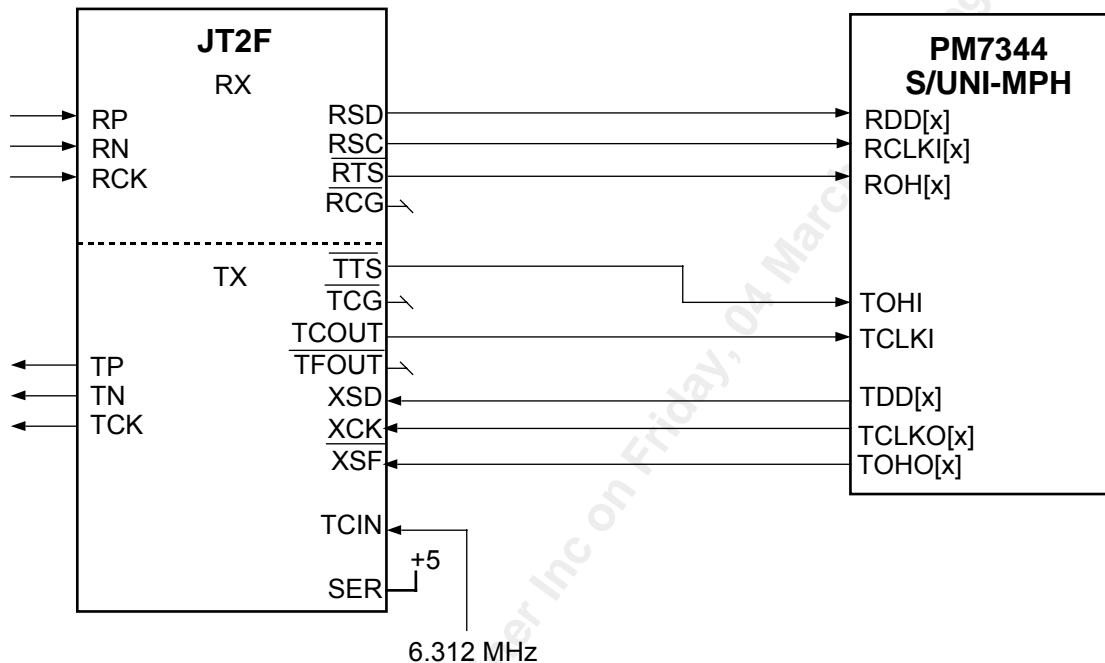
JT2F

RX

RP
RN
RCK

RSD
RSC
$\overline{RTS}$
$\overline{RCG}$

TX

TP
TN
TCK

$\overline{TTS}$
$\overline{TCG}$
TCOUT
$\overline{TFOUT}$
XSD
XCK
$\overline{XSF}$

TCIN
+5
SER

6.312 MHz

PM7344
S/UNI-MPH

RDD[x]
RCLKI[x]
ROH[x]

TOHI
TCLKI
TDD[x]
TCLKO[x]
TOHO[x]

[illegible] Inc on Friday, 04 Marc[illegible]